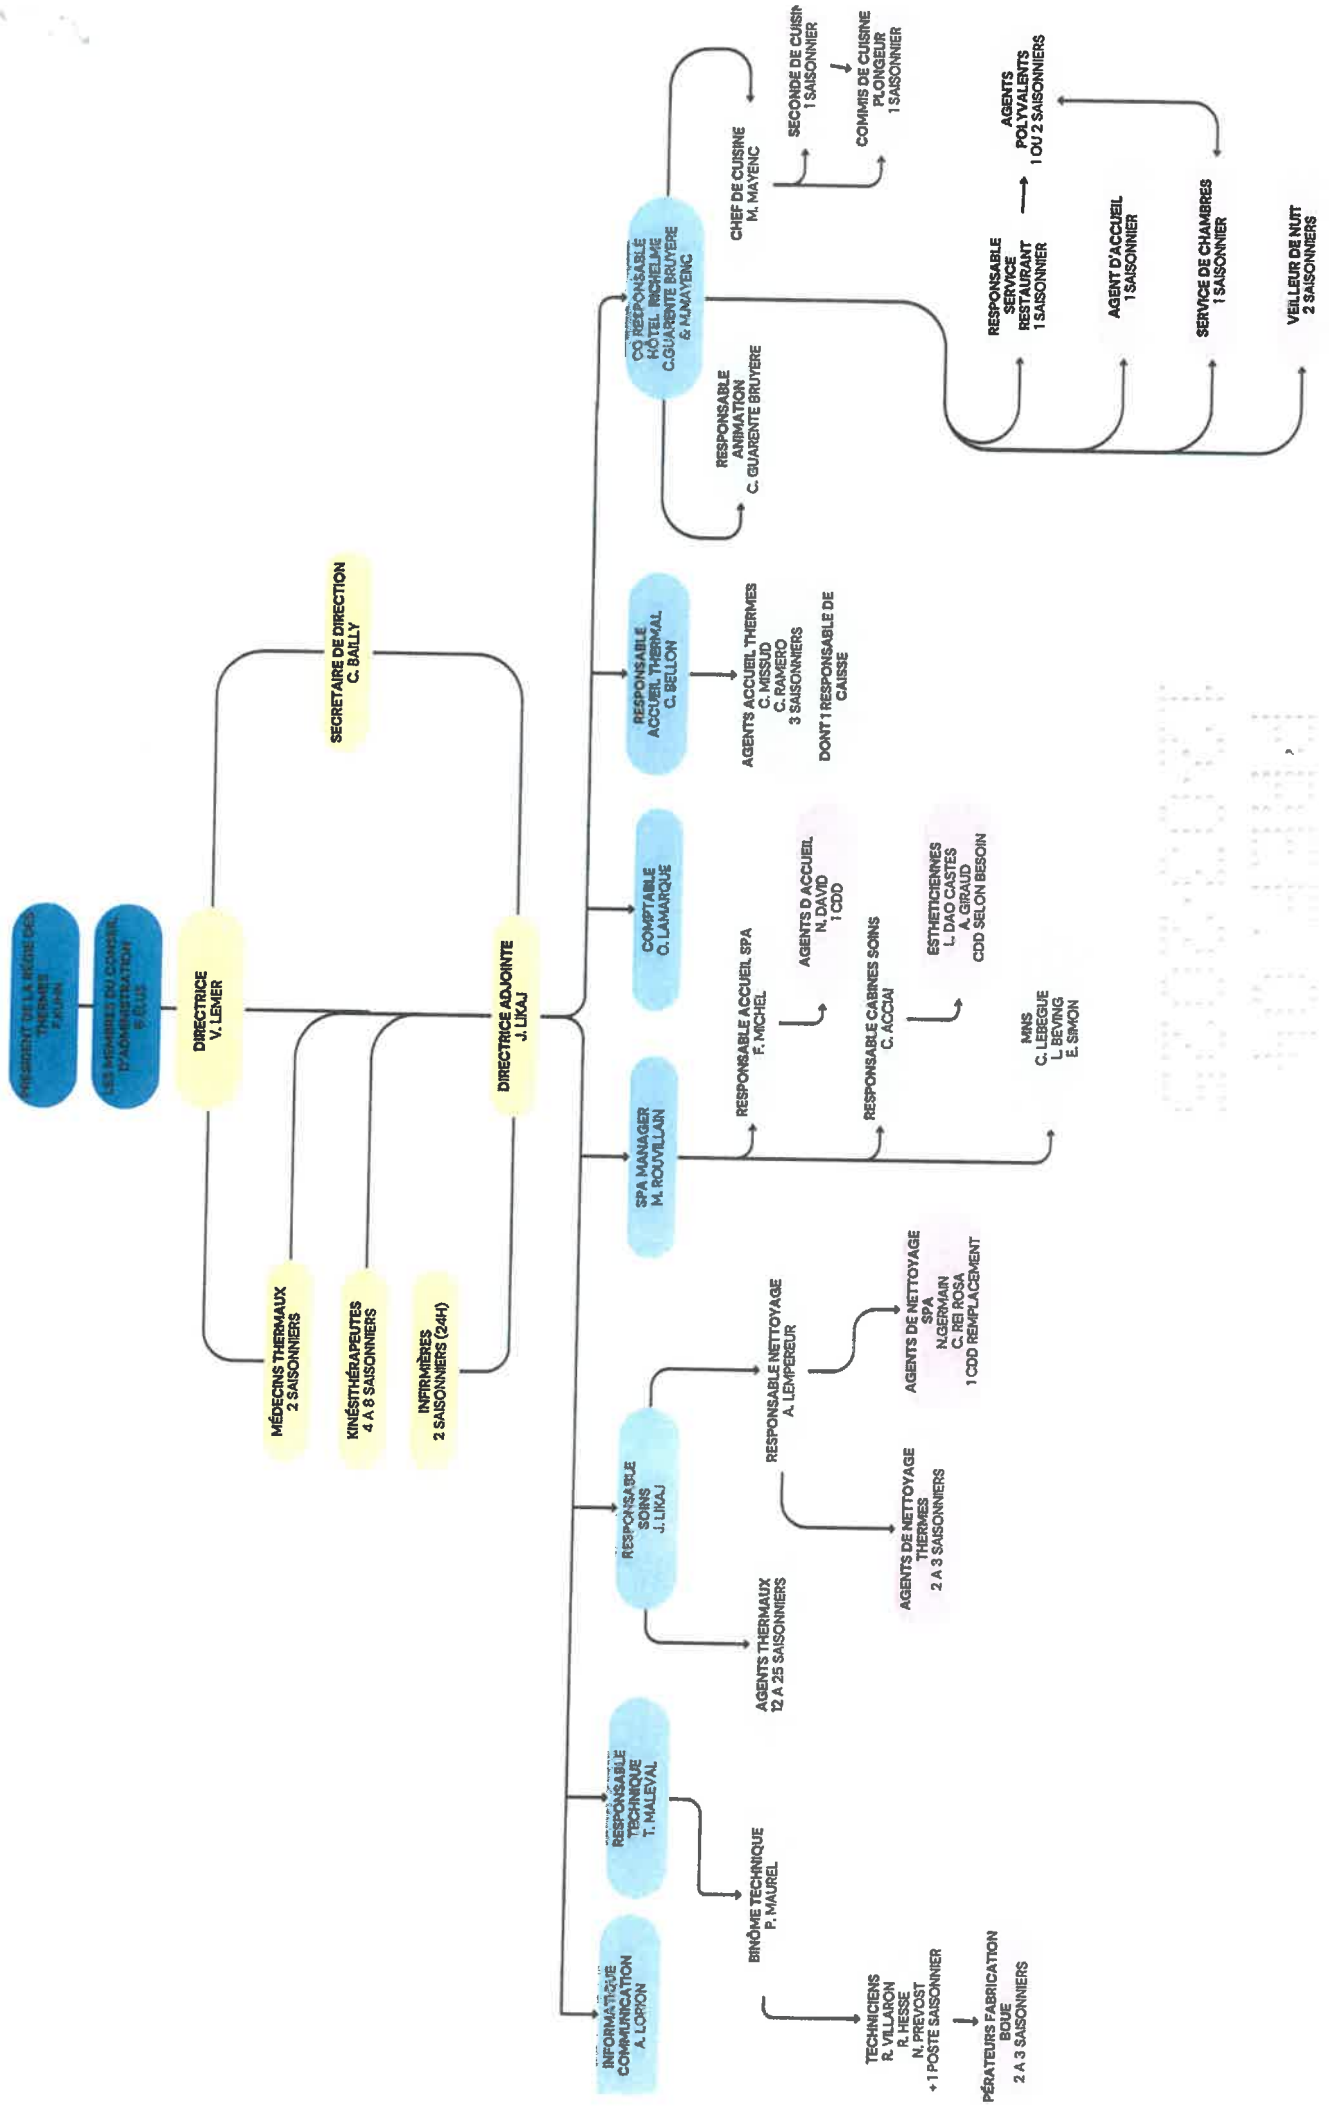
PRÉSIDENT DE LA RÉGIE DES THERMES
F. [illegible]

LES MEMBRES DU CONSEIL D'ADMINISTRATION 9 ÉLUS

DIRECTRICE
V. LEMER

SECRETAIRE DE DIRECTION
C. BAILLY

DIRECTRICE ADJOINTE
J. LIKAJ

MÉDECINS THERMAUX
2 SAISONNIERS

KINÉSITHÉRAPEUTES
4 A 8 SAISONNIERS

INFIRMIÈRES
2 SAISONNIERS (24H)

CO RESPONSABLE HÔTEL RICHELME
C.GUARENTE BRUYERE & M.MAYENC

CHEF DE CUISINE
M. MAYENC

SECONDE DE CUISINE
1 SAISONNIER

COMMIS DE CUISINE PLONGEUR
1 SAISONNIER

RESPONSABLE ANIMATION
C. GUARENTE BRUYERE

RESPONSABLE SERVICE RESTAURANT
1 SAISONNIER

AGENTS POLYVALENTS
1 OU 2 SAISONNIERS

AGENT D'ACCUEIL
1 SAISONNIER

SERVICE DE CHAMBRES
1 SAISONNIER

VEILLEUR DE NUIT
2 SAISONNIERS

RESPONSABLE ACCUEIL THERMAL
C. BELLON

AGENTS ACCUEIL THERMES
C. MISSUD
C. RAMERO
3 SAISONNIERS

DONT 1 RESPONSABLE DE CAISSE

COMPTABLE
O. LAMARQUE

SPA MANAGER
M. ROUVILLAIN

RESPONSABLE ACCUEIL SPA
F. MICHEL

AGENTS D ACCUEIL
N. DAVID
1 CDD

RESPONSABLE CABINES SOINS
C. ACCIAI

ESTHETICIENNES
L. DAO CASTES
A. GIRAUD
CDD SELON BESOIN

MNS
C. LEBEGUE
L. BEVING
E. SIMON

RESPONSABLE SOINS
J. LIKAJ

RESPONSABLE NETTOYAGE
A. LEMPEREUR

AGENTS DE NETTOYAGE SPA
N.GERMAIN
C. REI ROSA
1 CDD REMPLACEMENT

AGENTS DE NETTOYAGE THERMES
2 A 3 SAISONNIERS

AGENTS THERMAUX
12 A 25 SAISONNIERS

RESPONSABLE TECHNIQUE
T. MALEVAL

BINÔME TECHNIQUE
P. MAUREL

TECHNICIENS
R. VILLARON
R. HESSE
N. PREVOST
+1 POSTE SAISONNIER

PÉRATEURS FABRICATION BOUE
2 A 3 SAISONNIERS

INFORMATIQUE COMMUNICATION
A. LORION